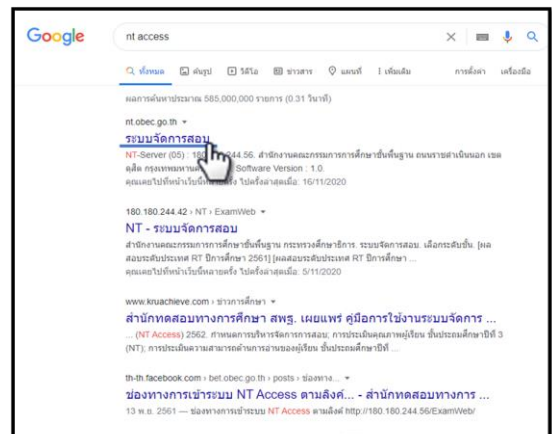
Google

nt access

ทั้งหมด ค้นรูป วิดีโอ ข่าวสาร แผนที่ เพิ่มเติม การตั้งค่า เครื่องมือ

ผลการค้นหาประมาณ 585,000,000 รายการ (0.31 วินาที)

nt.obec.go.th ▾
ระบบจัดการสอบ
NT-Server (05) : 18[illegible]244.56. สำนักงานคณะกรรมการการศึกษาขั้นพื้นฐาน ถนนราชดำเนินนอก เขตดุสิต กรุงเทพมหานคร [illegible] Software Version : 1.0.
คุณเคยไปที่หน้าเว็บนี้หลายครั้ง ไปครั้งล่าสุดเมื่อ: 16/11/2020

180.180.244.42 › NT › ExamWeb ▾
NT - ระบบจัดการสอบ
สำนักงานคณะกรรมการศึกษาขั้นพื้นฐาน กระทรวงศึกษาธิการ. ระบบจัดการสอบ. เลือกระดับชั้น. [ผลสอบระดับประเทศ RT ปีการศึกษา 2561] [ผลสอบระดับประเทศ RT ปีการศึกษา ...
คุณเคยไปที่หน้าเว็บนี้หลายครั้ง ไปครั้งล่าสุดเมื่อ: 5/11/2020

www.kruachieve.com › ข่าวการศึกษา ▾
สำนักทดสอบทางการศึกษา สพฐ. เผยแพร่ คู่มือการใช้งานระบบจัดการ ...
... (NT Access) 2562. ศาสนคณะการบริหารจัดการการสอบ; การประเมินคุณภาพผู้เรียน ชั้นประถมศึกษาปีที่ 3 (NT); การประเมินความสามารถด้านการอ่านของผู้เรียน ชั้นประถมศึกษาปีที่ ...

th-th.facebook.com › bet.obec.go.th › posts › ช่องทาง... ▾
ช่องทางการเข้าระบบ NT Access ตามลิงค์... - สำนักทดสอบทางการ ...
13 พ.ย. 2561 — ช่องทางการเข้าระบบ NT Access ตามลิงค์ http://180.180.244.56/ExamWeb/